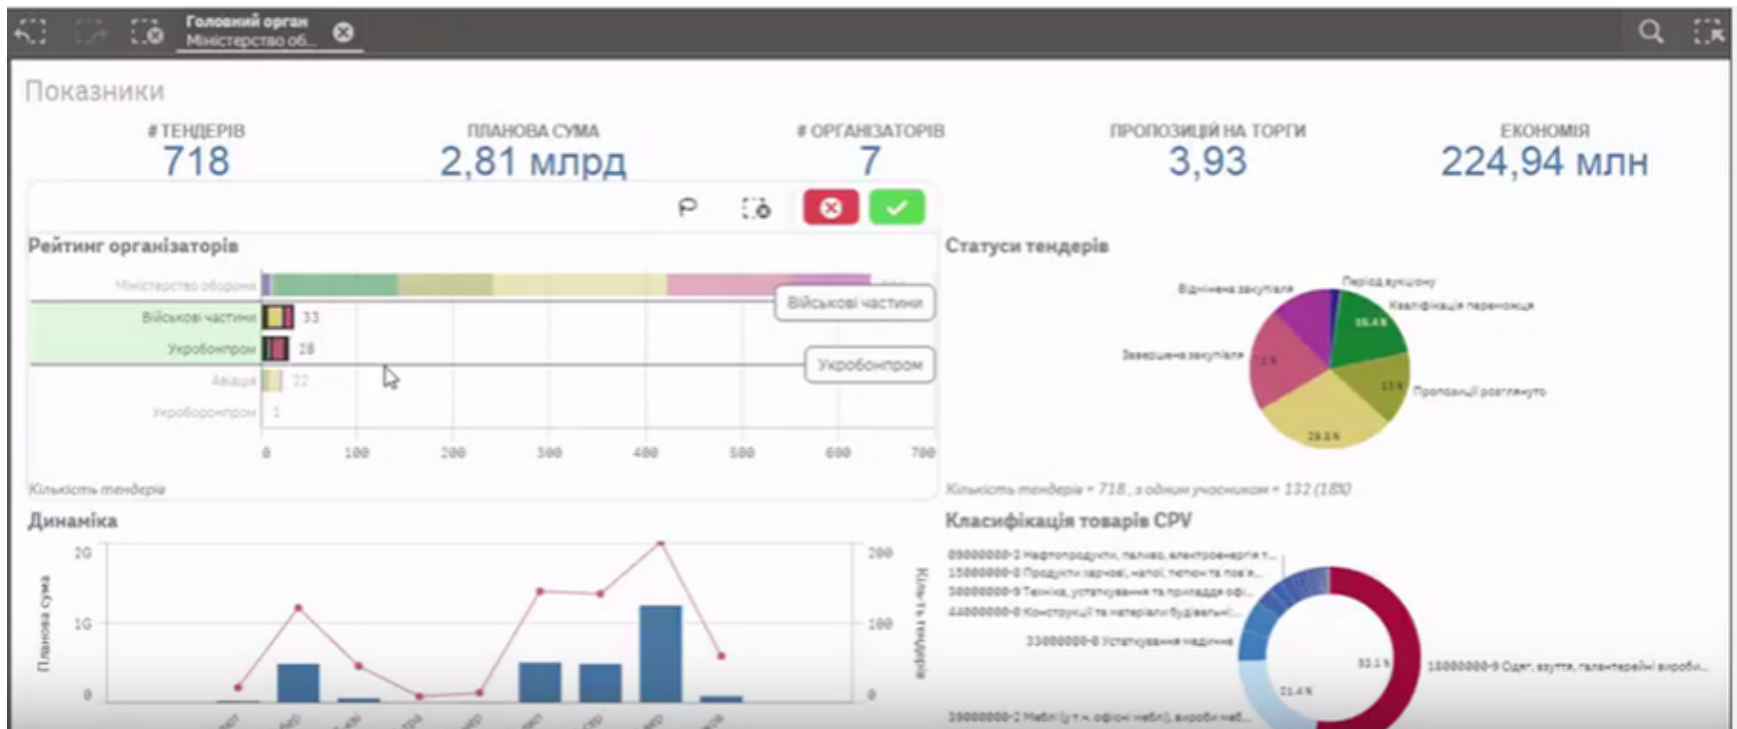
Головний орган
Міністерство об...

Показники

# ТЕНДЕРІВ
718

ПЛАНОВА СУМА
2,81 млрд

# ОРГАНІЗАТОРІВ
7

ПРОПОЗИЦІЙ НА ТОРГИ
3,93

ЕКОНОМІЯ
224,94 млн

Рейтинг організаторів

Міністерство оборони
Військові частини 33
Укроборонпром 28
Авіація 22
Укроборонпром 1

Військові частини
Укроборонпром

0 100 200 300 400 500 600 700

Кількість тендерів

Статуси тендерів

Відмінена закупівля
Період аукціону
Кваліфікація переможця
Завершена закупівля
Пропозиції розглянуто

Кількість тендерів = 718 , з одним учасником = 132 (18%)

Динаміка

2G
1G
0
Планова сума
200
100
0
Кількість тендерів

Класифікація товарів CPV

09000000-3 Нафтопродукти, паливо, електроенергія т...
15000000-8 Продукти харчові, напої, тютюн та пов'я...
30000000-9 Техніка, устаткування та приладдя офі...
44000000-0 Конструкції та матеріали будівельні...
33000000-0 Устаткування медичне
18000000-9 Одяг, взуття, галантерейні вироби...
39000000-2 Меблі (у т.ч. офісні меблі), вироби меб...